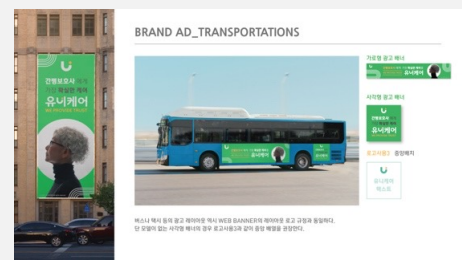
BRAND AD_TRANSPORTATIONS

간병보호사
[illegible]
유니케어
WE PROVIDE TRUST

가로형 광고 배너
유니케어

세로형 광고 배너
간병보호사
유니케어

로고사용3 중앙배치

유니케어
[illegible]

유니케어

버스나 택시 등의 광고 레이아웃 역시 WEB BANNER의 레이아웃 로고 규정과 동일하다.
단 모델이 없는 사각형 배너의 경우 로고사용3과 같이 중앙 배열을 권장한다.